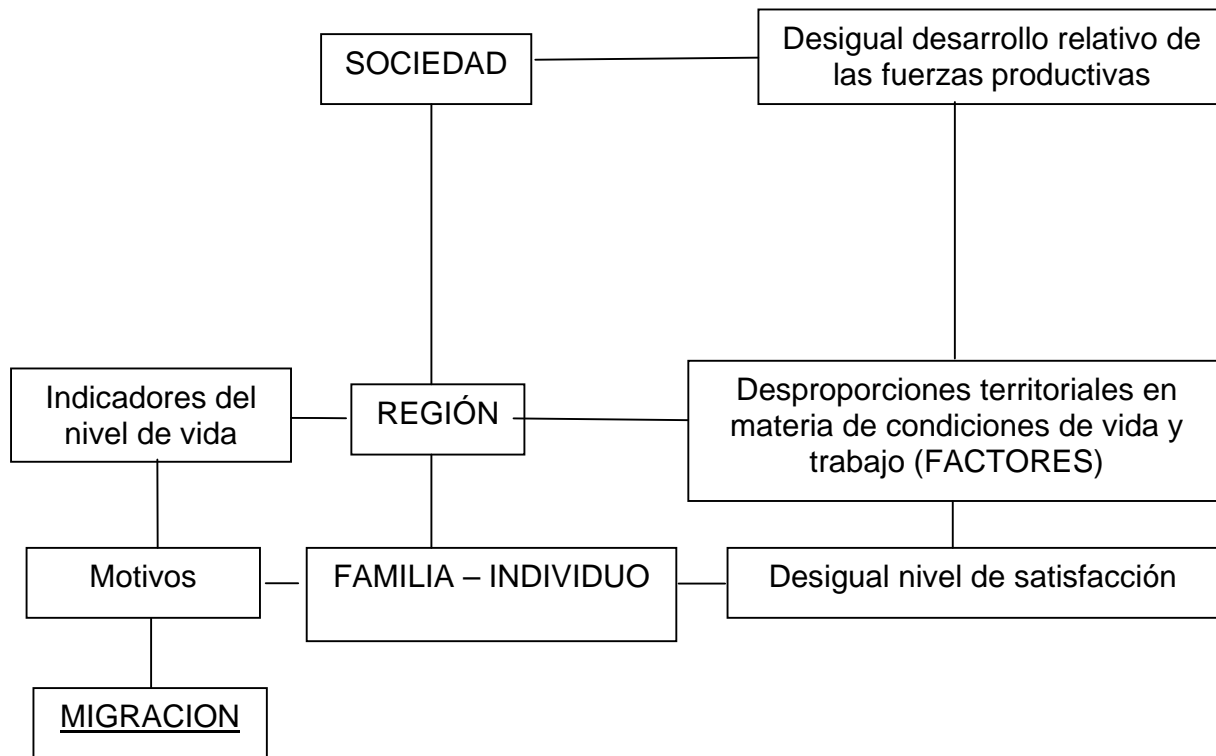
SOCIEDAD

Desigual desarrollo relativo de las fuerzas productivas

Indicadores del nivel de vida

REGIÓN

Desproporciones territoriales en materia de condiciones de vida y trabajo (FACTORES)

Motivos

FAMILIA – INDIVIDUO

Desigual nivel de satisfacción

MIGRACION